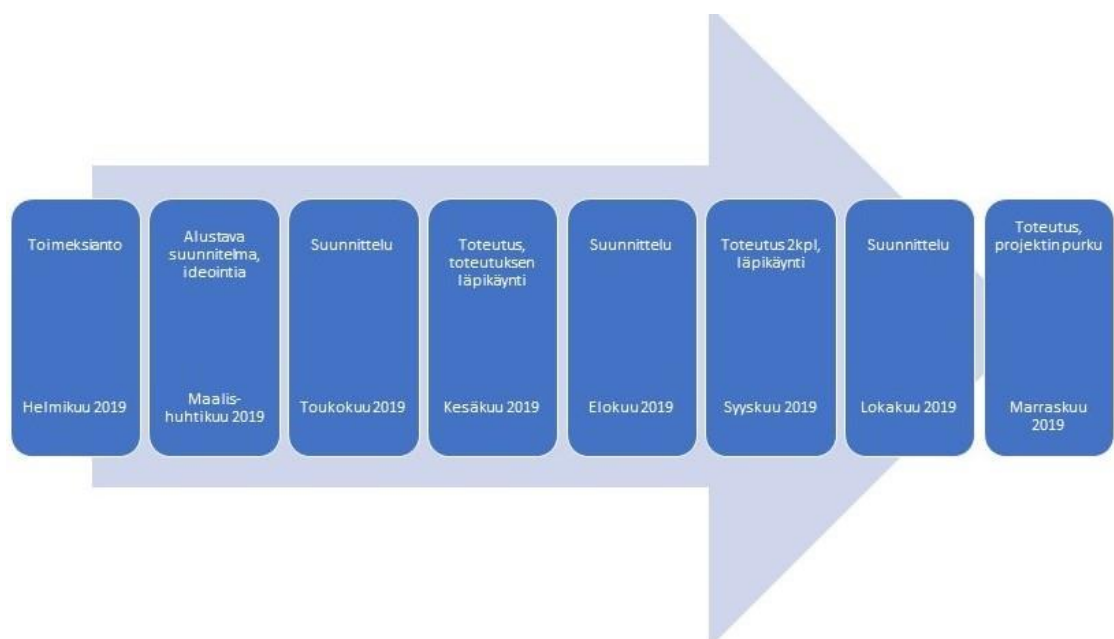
Toimeksianto

Helmikuu 2019

Alustava suunnitelma, ideointia

Maalis-huhtikuu 2019

Suunnittelu

Toukokuu 2019

Toteutus, toteutuksen läpikäynti

Kesäkuu 2019

Suunnittelu

Elokuu 2019

Toteutus 2kpl, läpikäynti

Syyskuu 2019

Suunnittelu

Lokakuu 2019

Toteutus, projektin purku

Marraskuu 2019